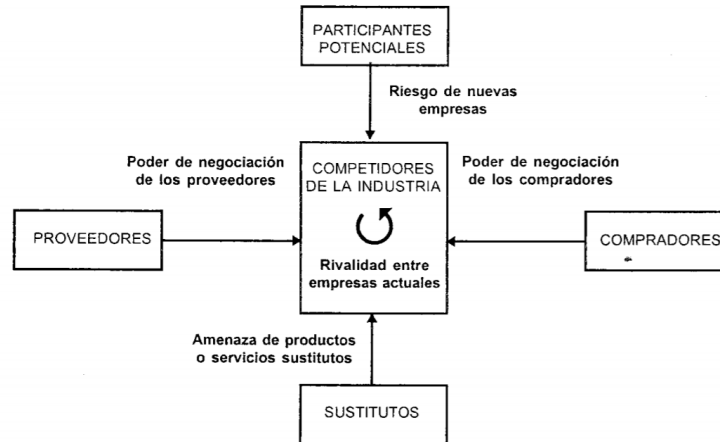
PARTICIPANTES POTENCIALES

Riesgo de nuevas empresas

Poder de negociación de los proveedores

COMPETIDORES DE LA INDUSTRIA

Poder de negociación de los compradores

PROVEEDORES

Rivalidad entre empresas actuales

COMPRADORES

Amenaza de productos o servicios sustitutos

SUSTITUTOS